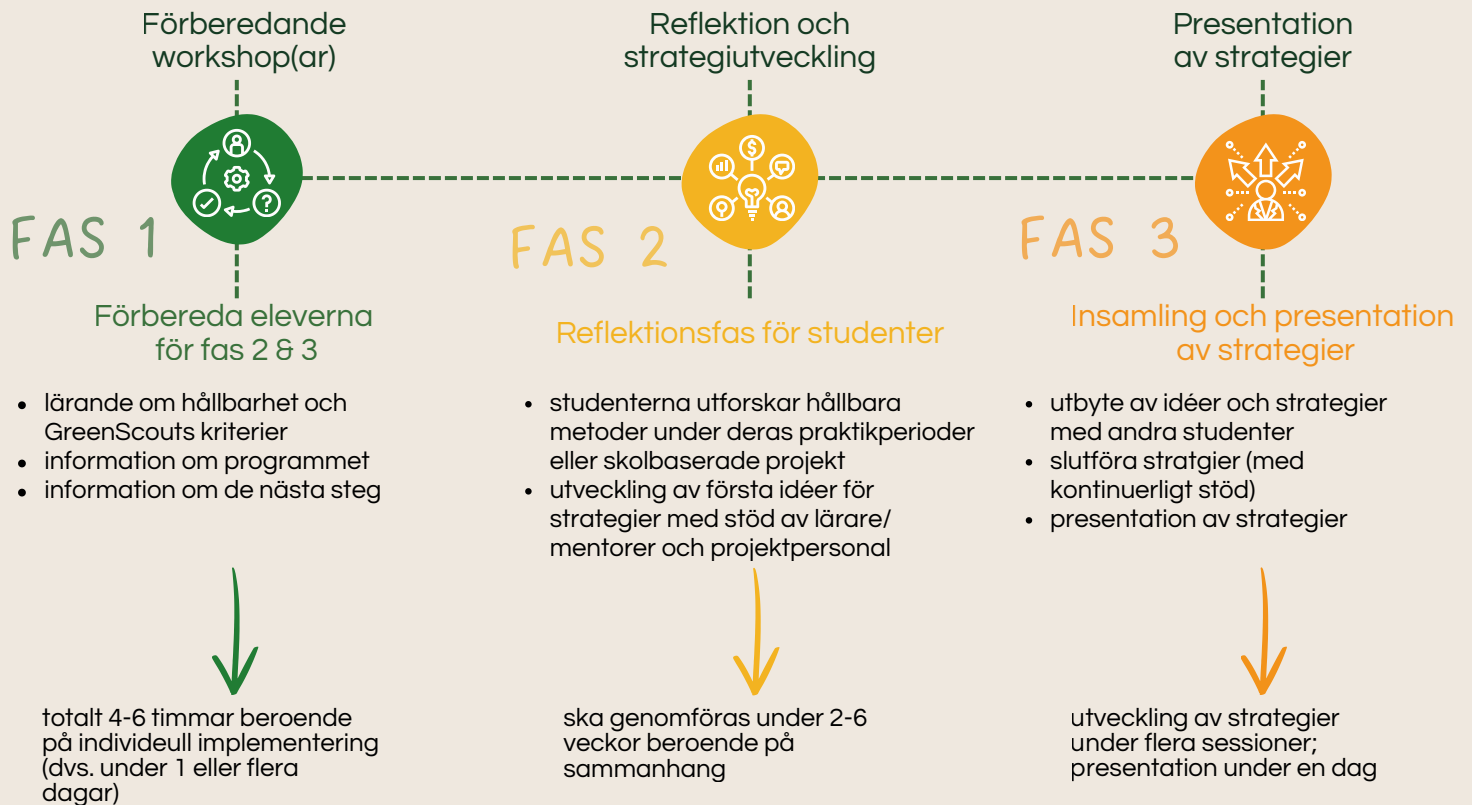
Förberedande workshop(ar)

FAS 1

Förbereda eleverna för fas 2 & 3

- lärande om hållbarhet och GreenScouts kriterier
- information om programmet
- information om de nästa steg

totalt 4-6 timmar beroende på individeull implementering (dvs. under 1 eller flera dagar)

Reflektion och strategiutveckling

FAS 2

Reflektionsfas för studenter

- studenterna utforskar hållbara metoder under deras praktikperioder eller skolbaserade projekt
- utveckling av första idéer för strategier med stöd av lärare/ mentorer och projektpersonal

ska genomföras under 2-6 veckor beroende på sammanhang

Presentation av strategier

FAS 3

Insamling och presentation av strategier

- utbyte av idéer och strategier med andra studenter
- slutföra stratgier (med kontinuerligt stöd)
- presentation av strategier

utveckling av strategier under flera sessioner; presentation under en dag